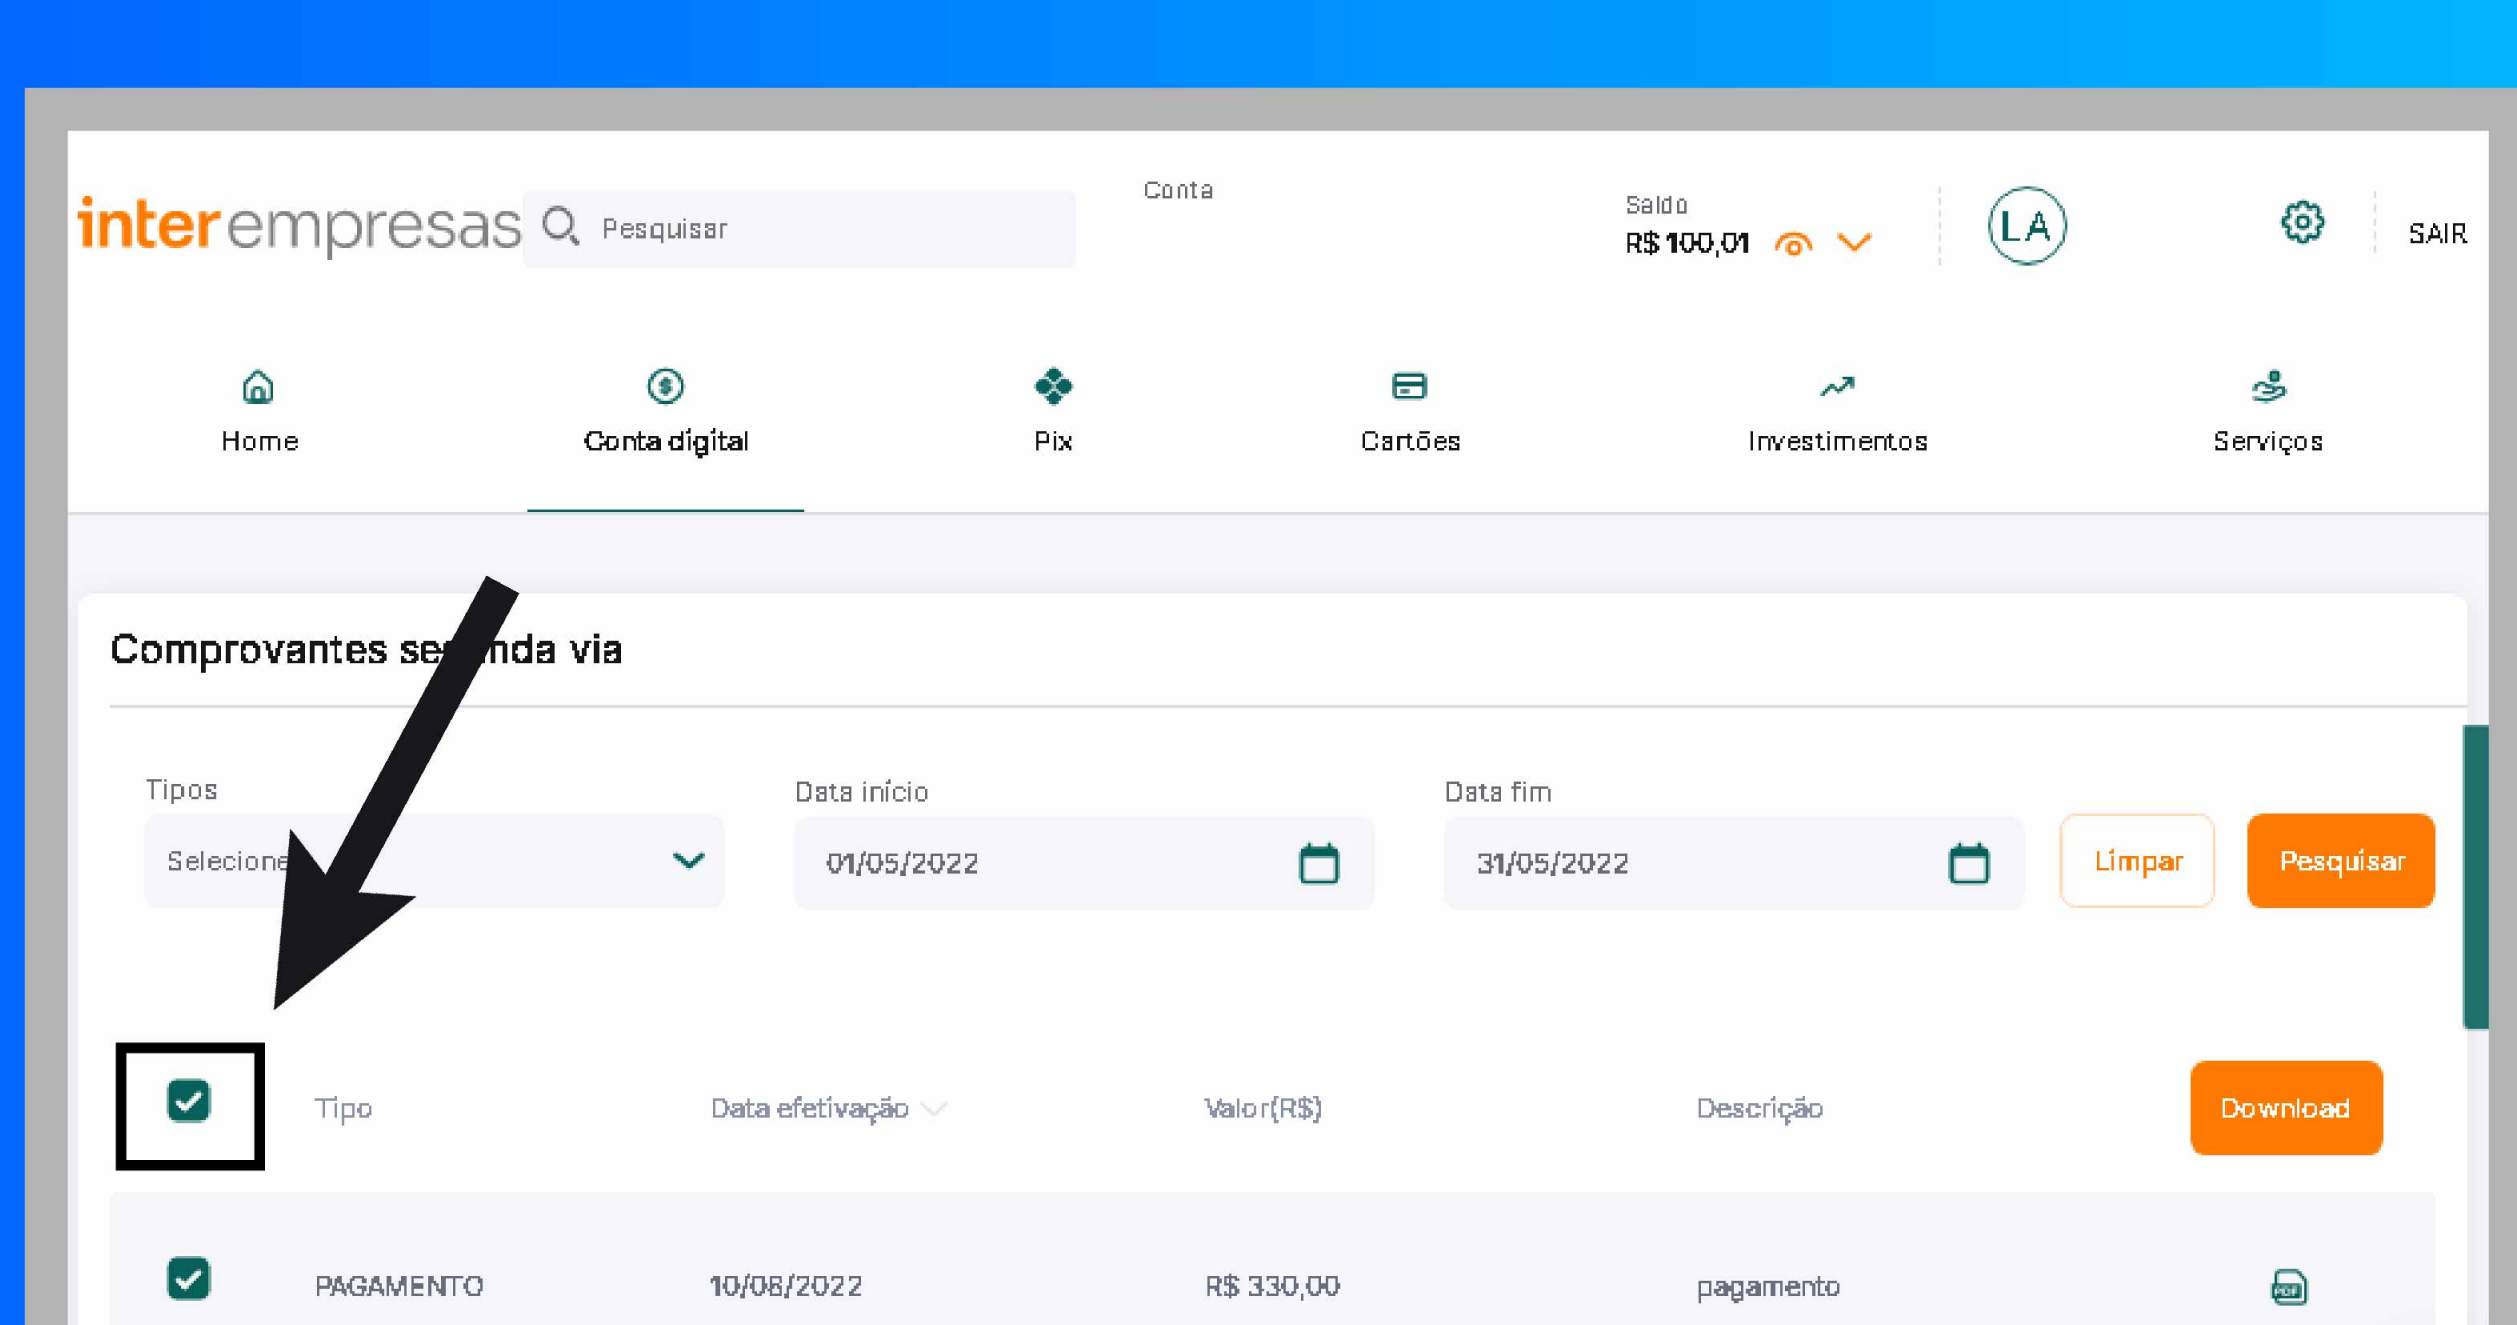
inter empresas

Pesquisar

Conta

Saldo
R$ 100,01

LA

SAIR

Home

Conta digital

Pix

Cartões

Investimentos

Serviços

Comprovantes se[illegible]nda via

Tipos
Selecione

Data início
01/05/2022

Data fim
31/05/2022

Limpar

Pesquisar

| | Tipo | Data efetivação | Valor(R$) | Descrição | Download |
|---|---|---|---|---|---|
| | PAGAMENTO | 10/06/2022 | R$ 330,00 | pagamento | PDF |